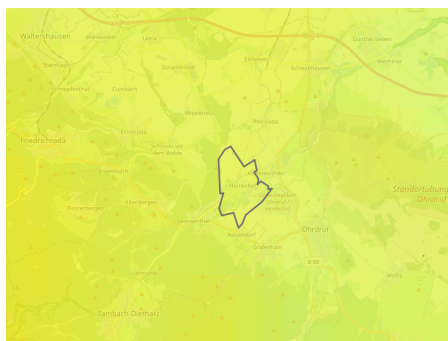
Waltershausen
Wahlwinkel
Leina
Gunthersleben
Ibenhain
Schwabhausen
Wechmar
Emleben
Schnepfenthal
Cumbach
Friedrichroda
Engelsbach
Schönau vor dem Walde
Hohenkirchen
Herrenhof
Ohrdruf
Standortübung Ohrdruf
Georgenthal
Finsterbergen
Luisenthal
Gräfenhain
B 88
Tambach-Dietharz
Wölfis